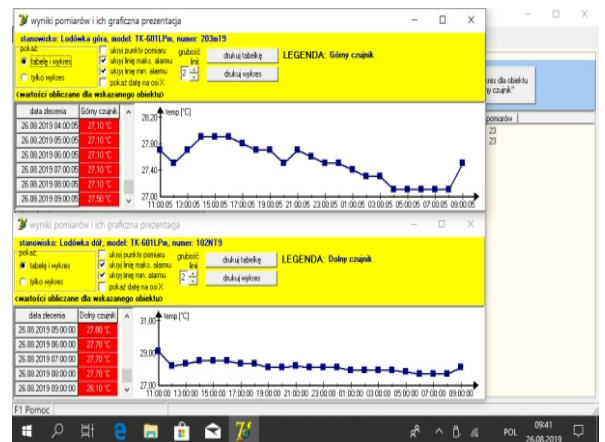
wyniki pomiarów i ich graficzna prezentacja

stanowisko: Lodówka góra, model: TK-601LPm, numer: 203m19

pokaż:
tabelę i wykres
tylko wykres

ukryj punkty pomiaru
ukryj linię maks. alarmu
ukryj linię min. alarmu
pokaż datę na osi X

grubość linii
2

drukuj tabelkę
drukuj wykres

LEGENDA: Górny czujnik

<wartości obliczane dla wskazanego obiektu>

| data zlecenia | Górny czujnik |
|---|---|
| 26.08.2019 04:00:05 | 27,10 °C |
| 26.08.2019 05:00:05 | 27,10 °C |
| 26.08.2019 06:00:05 | 27,10 °C |
| 26.08.2019 07:00:05 | 27,10 °C |
| 26.08.2019 08:00:05 | 27,10 °C |
| 26.08.2019 09:00:05 | 27,50 °C |

temp.[°C]
28,20
27,60
27,00
11:00:05 13:00:05 15:00:05 17:00:05 19:00:05 21:00:05 23:00:05 01:00:05 03:00:05 05:00:05 07:00:05 09:00:05

res dla obiektu
y czujnik"
pomiarów
23
23

wyniki pomiarów i ich graficzna prezentacja

stanowisko: Lodówka dół, model: TK-601LPm, numer: 102NT9

pokaż:
tabelę i wykres
tylko wykres

ukryj punkty pomiaru
ukryj linię maks. alarmu
ukryj linię min. alarmu
pokaż datę na osi X

grubość linii
2

drukuj tabelkę
drukuj wykres

LEGENDA: Dolny czujnik

<wartości obliczane dla wskazanego obiektu>

| data zlecenia | Dolny czujnik |
|---|---|
| 26.08.2019 05:00:00 | 27,80 °C |
| 26.08.2019 06:00:00 | 27,70 °C |
| 26.08.2019 07:00:00 | 27,70 °C |
| 26.08.2019 08:00:00 | 27,70 °C |
| 26.08.2019 09:00:00 | 28,10 °C |

temp.[°C]
31,00
29,00
27,00
11:00:00 13:00:00 15:00:00 17:00:00 19:00:00 21:00:00 23:00:00 01:00:00 03:00:00 05:00:00 07:00:00 09:00:00

F1 Pomoc

POL 09:41 26.08.2019